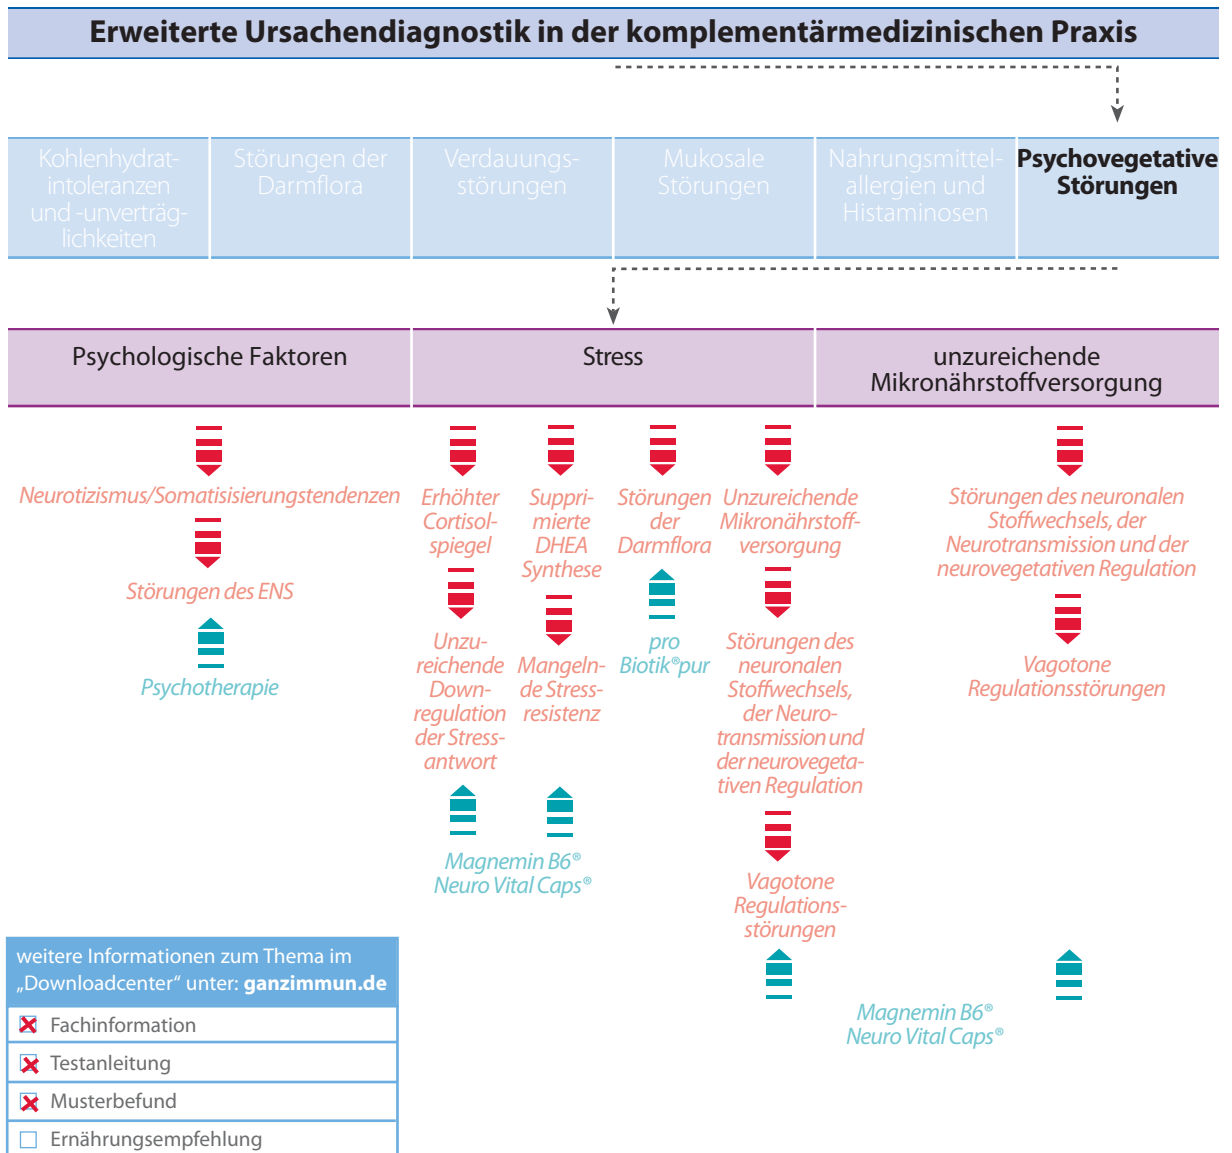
Erweiterte Ursachendiagnostik in der komplementärmedizinischen Praxis

Kohlenhydratintoleranzen und -unverträglichkeiten

Störungen der Darmflora

Verdauungsstörungen

Mukosale Störungen

Nahrungsmittelallergien und Histaminosen

Psychovegetative Störungen

Psychologische Faktoren

Stress

unzureichende Mikronährstoffversorgung

Neurotizismus/Somatisisierungstendenzen

Störungen des ENS

Psychotherapie

Erhöhter Cortisolspiegel

Unzureichende Downregulation der Stressantwort

Supprimierte DHEA Synthese

Mangelnde Stressresistenz

Magnemin B6®
Neuro Vital Caps®

Störungen der Darmflora

pro Biotik®pur

Unzureichende Mikronährstoffversorgung

Störungen des neuronalen Stoffwechsels, der Neurotransmission und der neurovegetativen Regulation

Vagotone Regulationsstörungen

Störungen des neuronalen Stoffwechsels, der Neurotransmission und der neurovegetativen Regulation

Vagotone Regulationsstörungen

Magnemin B6®
Neuro Vital Caps®

weitere Informationen zum Thema im „Downloadcenter" unter: ganzimmun.de

Fachinformation

Testanleitung

Musterbefund

Ernährungsempfehlung